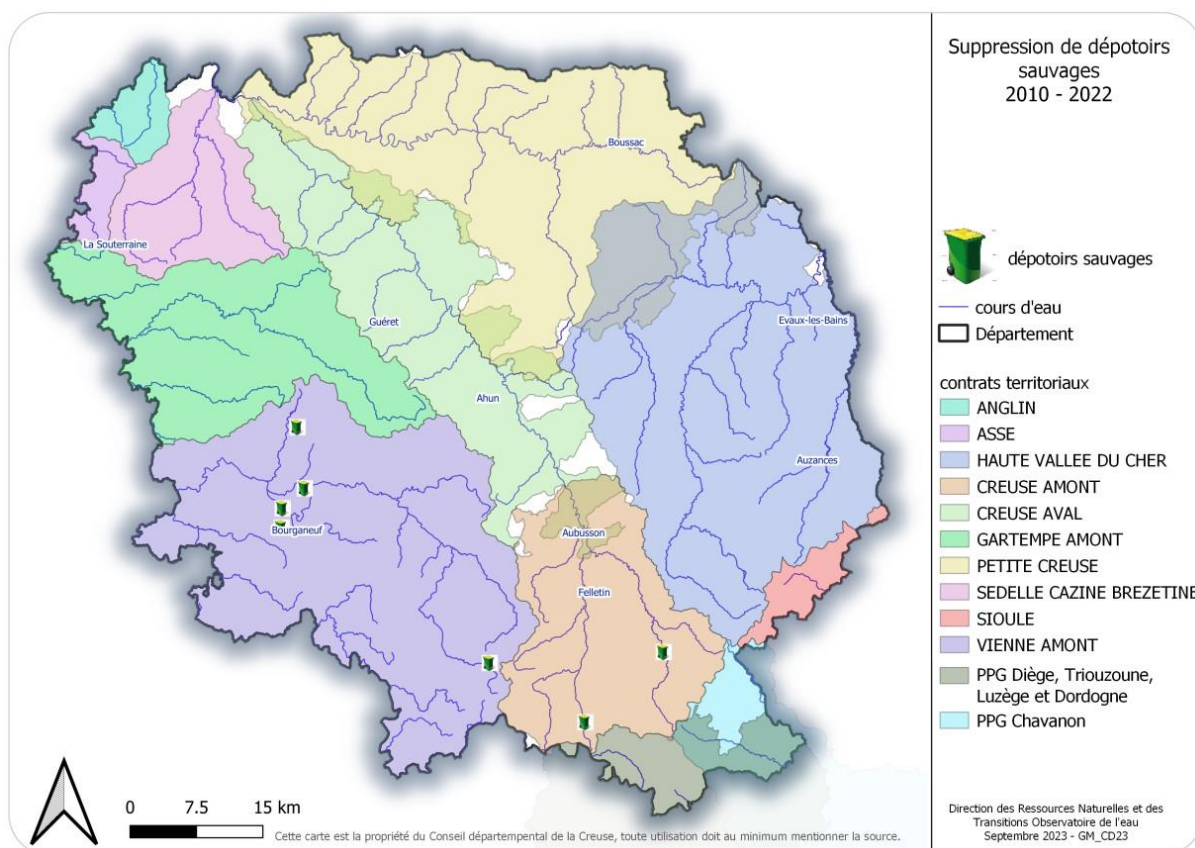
Boussac

La Souterraine

Guéret

Evaux-les-Bains

Ahun

Auzances

Bourganeuf

Aubusson

Felletin

Suppression de dépotoirs sauvages
2010 - 2022

dépotoirs sauvages

cours d'eau

Département

contrats territoriaux

ANGLIN

ASSE

HAUTE VALLEE DU CHER

CREUSE AMONT

CREUSE AVAL

GARTEMPE AMONT

PETITE CREUSE

SEDELLE CAZINE BREZETINE

SIOULE

VIENNE AMONT

PPG Diège, Triouzoune, Luzège et Dordogne

PPG Chavanon

0 7.5 15 km

Cette carte est la propriété du Conseil départemental de la Creuse, toute utilisation doit au minimum mentionner la source.

Direction des Ressources Naturelles et des Transitions Observatoire de l'eau
Septembre 2023 - GM_CD23